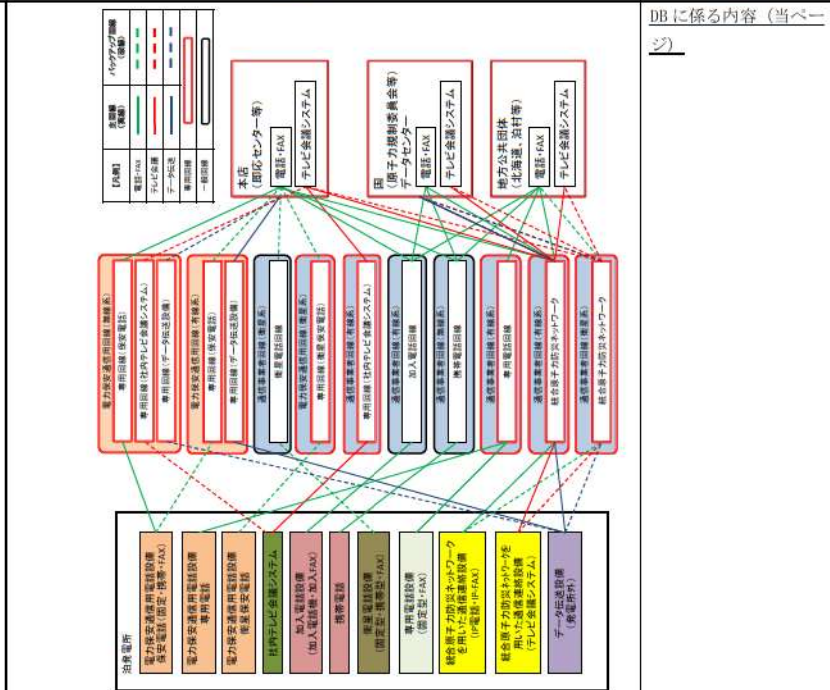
DBに係る内容（当ページ）

【凡例】
電話・FAX
テレビ会議
データ伝送
専用回線
一般回線

主回線（実線）
バックアップ回線（破線）

本店（即応センター等）
電話・FAX
テレビ会議システム

国（原子力規制委員会等）データセンター
電話・FAX
テレビ会議システム

地方公共団体（北海道、泊村等）
電話・FAX
テレビ会議システム

電力保安通信用回線（無線系）
専用回線（保安電話）
専用回線（社内テレビ会議システム）
電力保安通信用回線（有線系）
専用回線（保安電話）
専用回線（データ伝送設備）
通信事業者回線（有線系）
衛星電話回線
通信事業者回線（衛星系）
専用回線（衛星保安電話）
通信事業者回線（有線系）
専用回線（社内テレビ会議システム）
通信事業者回線（有線系）
加入電話回線
通信事業者回線（無線系）
携帯電話回線
通信事業者回線（有線系）
専用電話回線
通信事業者回線（有線系）
統合原子力防災ネットワーク
通信事業者回線（衛星系）
統合原子力防災ネットワーク

泊発電所
電力保安通信用電話設備
保安電話（固定・携帯・FAX）
電力保安通信用電話設備
専用電話
電力保安通信用電話設備
衛星保安電話
社内テレビ会議システム
加入電話設備
（加入電話・加入FAX）
携帯電話
衛星電話設備
（固定型・携帯型・FAX）
専用電話設備
（固定型・FAX）
統合原子力防災ネットワークを用いた通信連絡設備
（IP電話・IP-FAX）
統合原子力防災ネットワークを用いた通信連絡設備
（テレビ会議システム）
データ伝送設備
（発電所外）